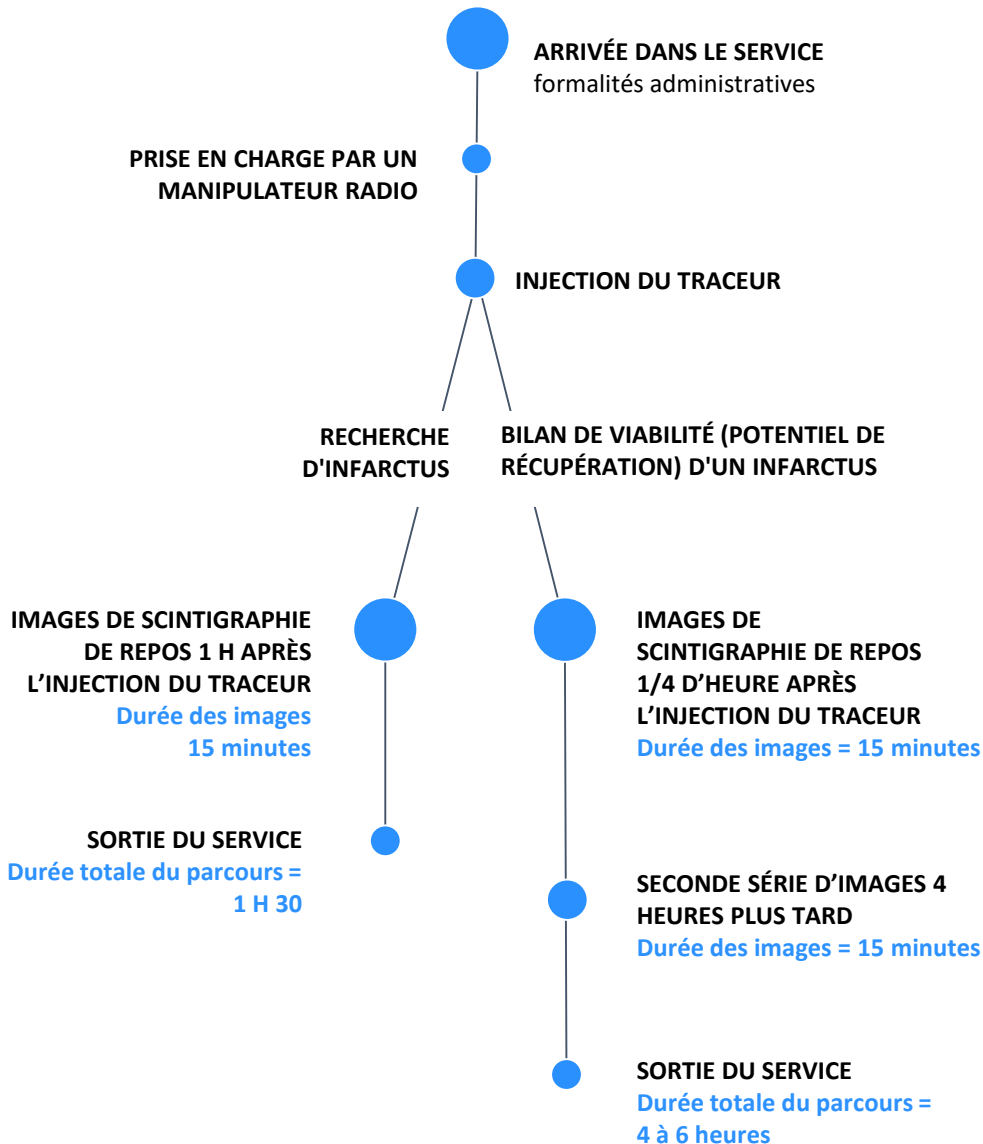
ARRIVÉE DANS LE SERVICE
formalités administratives

PRISE EN CHARGE PAR UN MANIPULATEUR RADIO

INJECTION DU TRACEUR

RECHERCHE D'INFARCTUS

BILAN DE VIABILITÉ (POTENTIEL DE RÉCUPÉRATION) D'UN INFARCTUS

IMAGES DE SCINTIGRAPHIE DE REPOS 1 H APRÈS L’INJECTION DU TRACEUR
Durée des images 15 minutes

SORTIE DU SERVICE
Durée totale du parcours = 1 H 30

IMAGES DE SCINTIGRAPHIE DE REPOS 1/4 D’HEURE APRÈS L’INJECTION DU TRACEUR
Durée des images = 15 minutes

SECONDE SÉRIE D’IMAGES 4 HEURES PLUS TARD
Durée des images = 15 minutes

SORTIE DU SERVICE
Durée totale du parcours = 4 à 6 heures